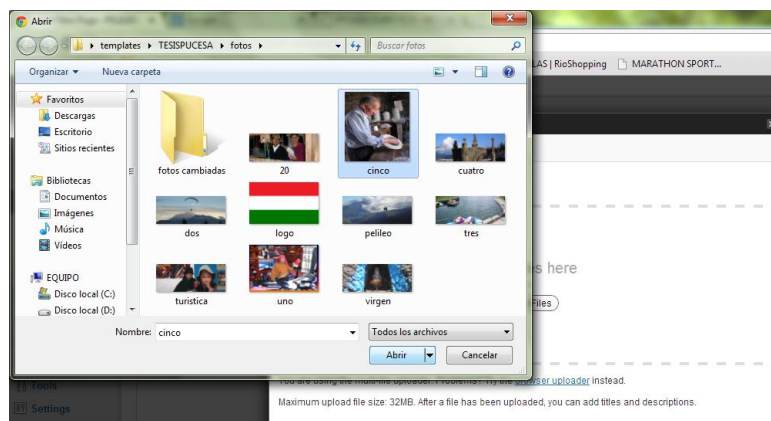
Abrir

templates ▸ TESISPUCESA ▸ fotos ▸

Buscar fotos

Organizar ▾ Nueva carpeta

Favoritos
Descargas
Escritorio
Sitios recientes

Bibliotecas
Documentos
Imágenes
Música
Vídeos

EQUIPO
Disco local (C:)
Disco local (D:)

fotos cambiadas
20
cinco
cuatro
dos
logo
pelileo
tres
turistica
uno
virgen

Nombre: cinco
Todos los archivos
Abrir
Cancelar

LAS | RioShopping MARATHON SPORT...

s here

Files

Tools
Settings

You are using the multi-file uploader. Problems? Try the browser uploader instead.

Maximum upload file size: 32MB. After a file has been uploaded, you can add titles and descriptions.